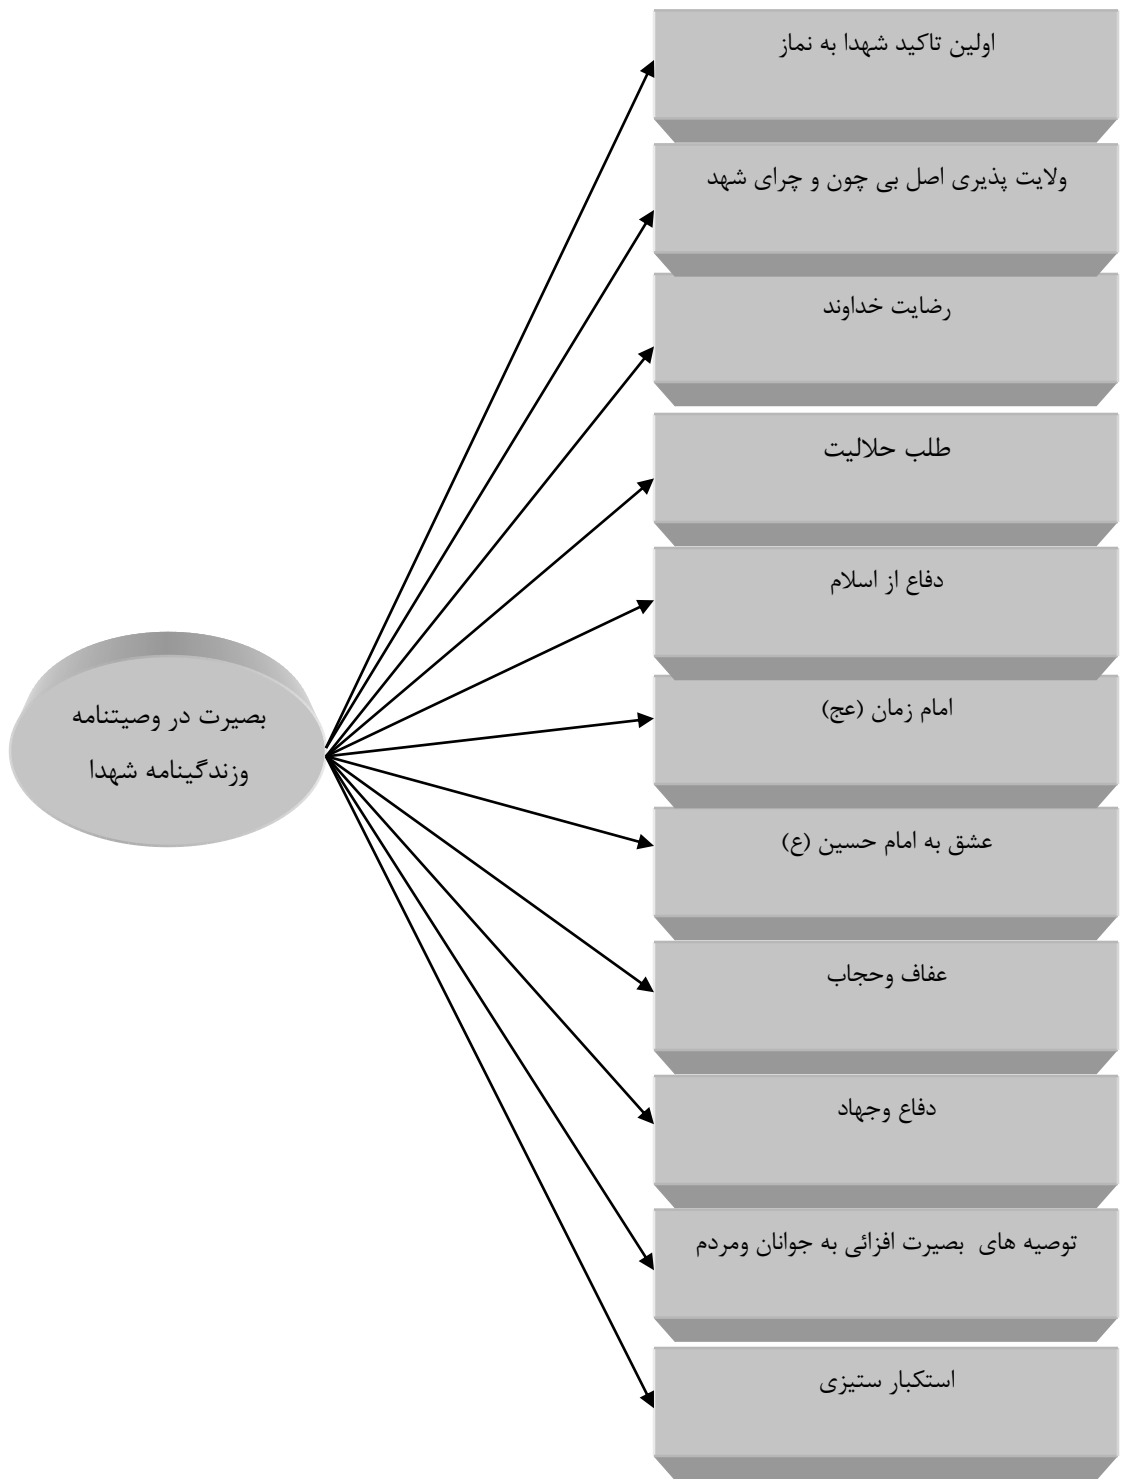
بصیرت در وصیتنامه وزندگینامه شهدا

اولین تاکید شهدا به نماز

ولایت پذیری اصل بی چون و چرای شهد

رضایت خداوند

طلب حلالیت

دفاع از اسلام

امام زمان (عج)

عشق به امام حسین (ع)

عفاف وحجاب

دفاع وجهاد

توصیه های بصیرت افزائی به جوانان ومردم

استکبار ستیزی